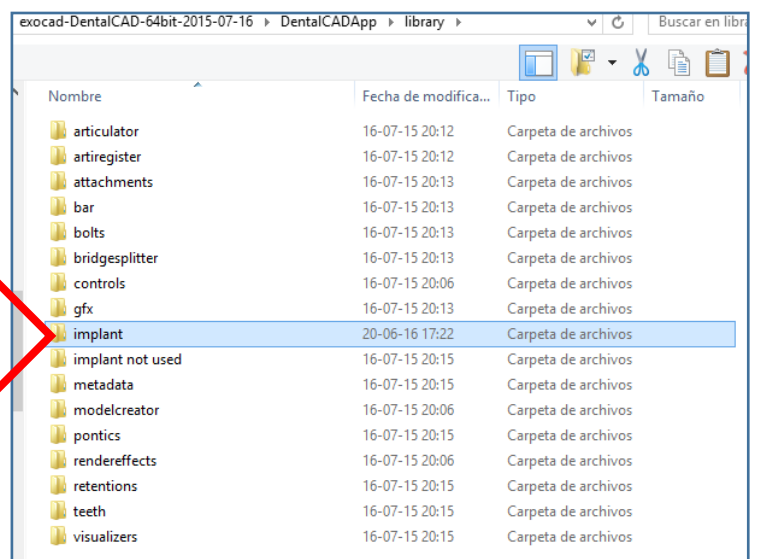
exocad-DentalCAD-64bit-2015-07-16 › DentalCADApp › library ›

Buscar en libra

| Nombre | Fecha de modifica... | Tipo | Tamaño |
|---|---|---|---|
| articulator | 16-07-15 20:12 | Carpeta de archivos | |
| artiregister | 16-07-15 20:12 | Carpeta de archivos | |
| attachments | 16-07-15 20:13 | Carpeta de archivos | |
| bar | 16-07-15 20:13 | Carpeta de archivos | |
| bolts | 16-07-15 20:13 | Carpeta de archivos | |
| bridgesplitter | 16-07-15 20:13 | Carpeta de archivos | |
| controls | 16-07-15 20:06 | Carpeta de archivos | |
| gfx | 16-07-15 20:13 | Carpeta de archivos | |
| implant | 20-06-16 17:22 | Carpeta de archivos | |
| implant not used | 16-07-15 20:15 | Carpeta de archivos | |
| metadata | 16-07-15 20:15 | Carpeta de archivos | |
| modelcreator | 16-07-15 20:06 | Carpeta de archivos | |
| pontics | 16-07-15 20:15 | Carpeta de archivos | |
| rendereffects | 16-07-15 20:06 | Carpeta de archivos | |
| retentions | 16-07-15 20:15 | Carpeta de archivos | |
| teeth | 16-07-15 20:15 | Carpeta de archivos | |
| visualizers | 16-07-15 20:15 | Carpeta de archivos | |